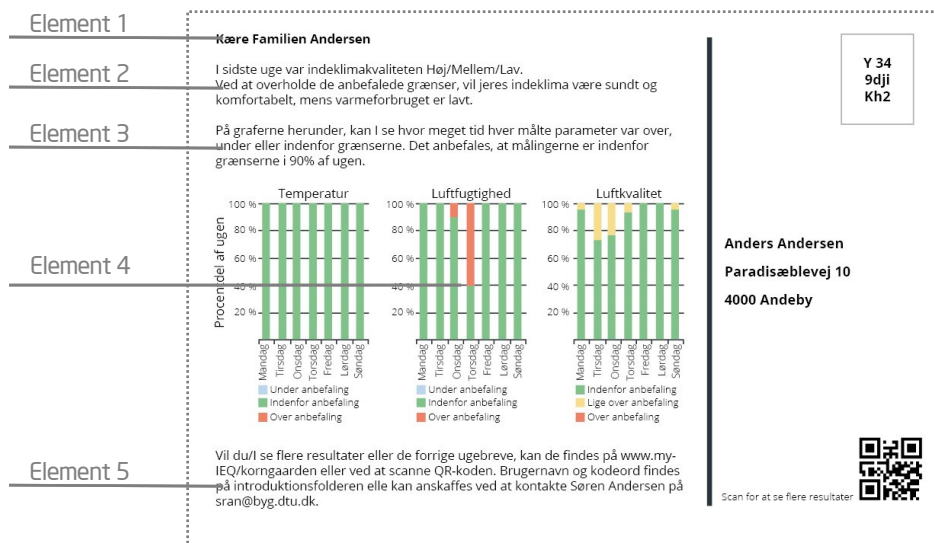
Element 1

Element 2

Element 3

Element 4

Element 5

Kære Familien Andersen

I sidste uge var indeklimakvaliteten Høj/Mellem/Lav.
Ved at overholde de anbefalede grænser, vil jeres indeklima være sundt og komfortabelt, mens varmeforbruget er lavt.

På graferne herunder, kan I se hvor meget tid hver målte parameter var over, under eller indenfor grænserne. Det anbefales, at målingerne er indenfor grænserne i 90% af ugen.

Temperatur

Procendel af ugen

100 %
80 %
60 %
40 %
20 %

Mandag Tirsdag Onsdag Torsdag Fredag Lørdag Søndag

Under anbefaling
Indenfor anbefaling
Over anbefaling

Luftfugtighed

100 %
80 %
60 %
40 %
20 %

Mandag Tirsdag Onsdag Torsdag Fredag Lørdag Søndag

Under anbefaling
Indenfor anbefaling
Over anbefaling

Luftkvalitet

100 %
80 %
60 %
40 %
20 %

Mandag Tirsdag Onsdag Torsdag Fredag Lørdag Søndag

Indenfor anbefaling
Lige over anbefaling
Over anbefaling

Vil du/I se flere resultater eller de forrige ugebreve, kan de findes på www.my-IEQ/korngaarden eller ved at scanne QR-koden. Brugernavn og kodeord findes på introduktionsfolderen elle kan anskaffes ved at kontakte Søren Andersen på sran@byg.dtu.dk.

Y 34
9dji
Kh2

Anders Andersen
Paradisæblevej 10
4000 Andeby

Scan for at se flere resultater